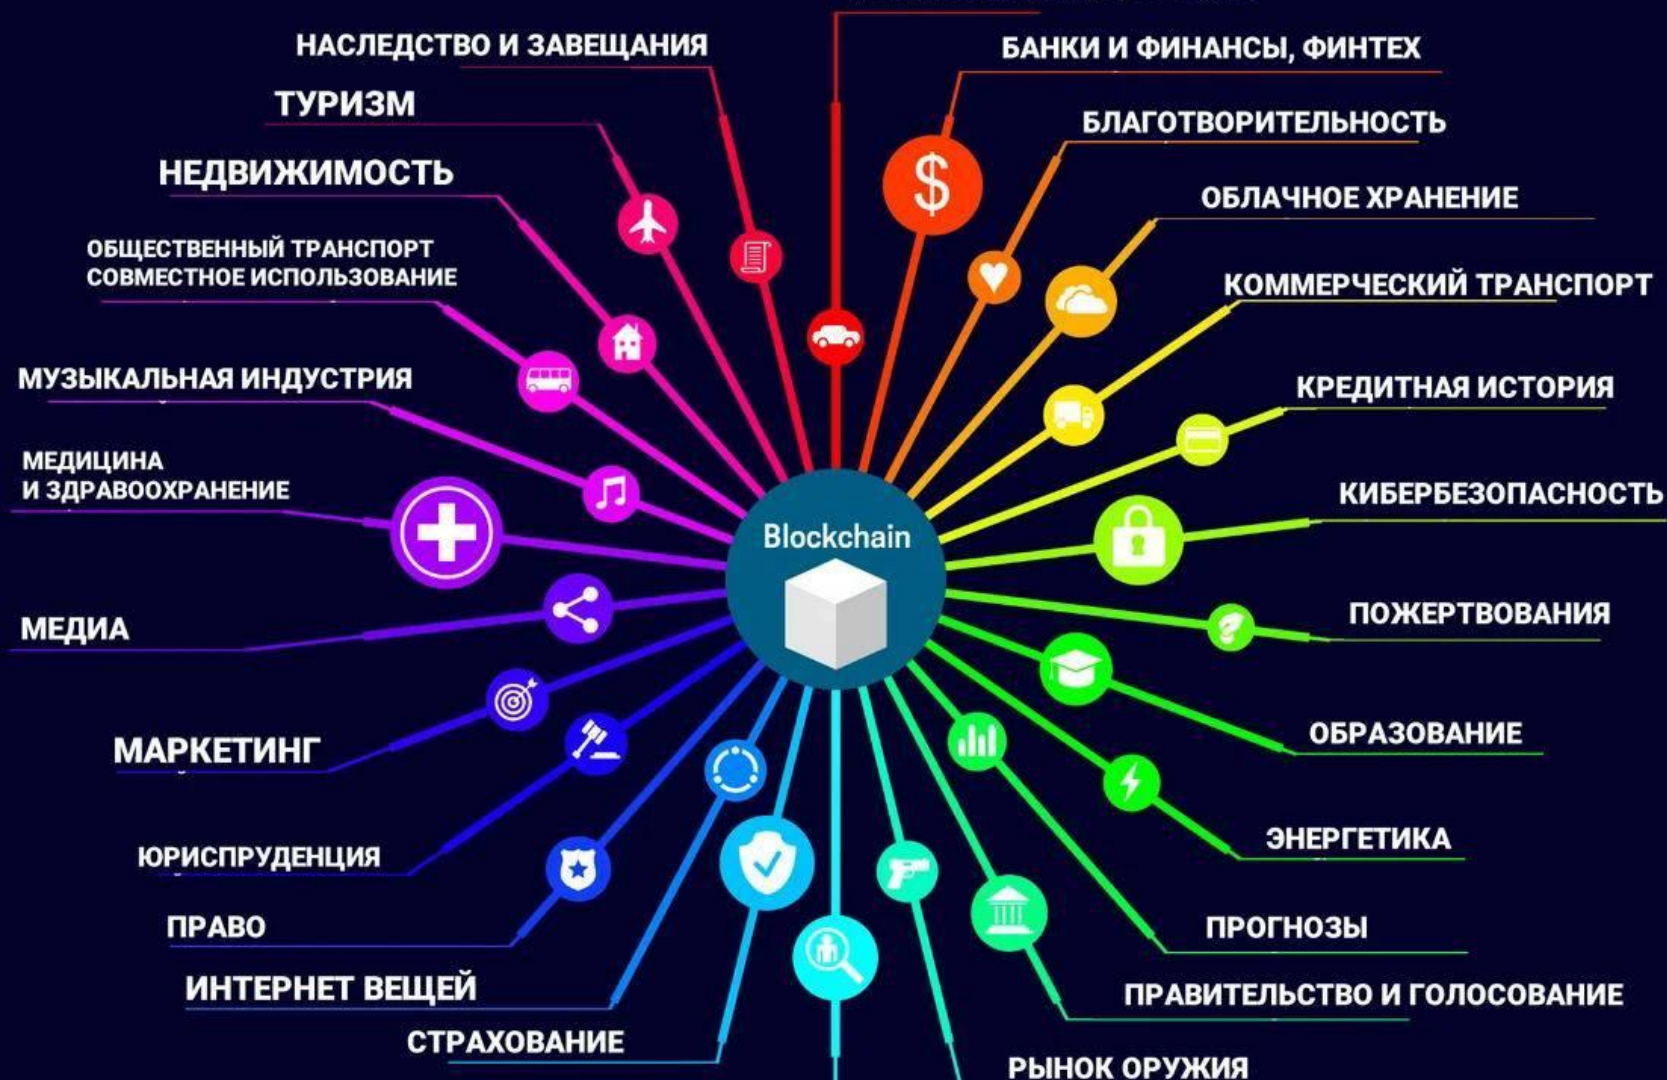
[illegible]

НАСЛЕДСТВО И ЗАВЕЩАНИЯ

БАНКИ И ФИНАНСЫ, ФИНТЕХ

ТУРИЗМ

БЛАГОТВОРИТЕЛЬНОСТЬ

НЕДВИЖИМОСТЬ

ОБЛАЧНОЕ ХРАНЕНИЕ

ОБЩЕСТВЕННЫЙ ТРАНСПОРТ СОВМЕСТНОЕ ИСПОЛЬЗОВАНИЕ

КОММЕРЧЕСКИЙ ТРАНСПОРТ

МУЗЫКАЛЬНАЯ ИНДУСТРИЯ

КРЕДИТНАЯ ИСТОРИЯ

МЕДИЦИНА И ЗДРАВООХРАНЕНИЕ

КИБЕРБЕЗОПАСНОСТЬ

Blockchain

МЕДИА

ПОЖЕРТВОВАНИЯ

МАРКЕТИНГ

ОБРАЗОВАНИЕ

ЮРИСПРУДЕНЦИЯ

ЭНЕРГЕТИКА

ПРАВО

ПРОГНОЗЫ

ИНТЕРНЕТ ВЕЩЕЙ

ПРАВИТЕЛЬСТВО И ГОЛОСОВАНИЕ

СТРАХОВАНИЕ

РЫНОК ОРУЖИЯ